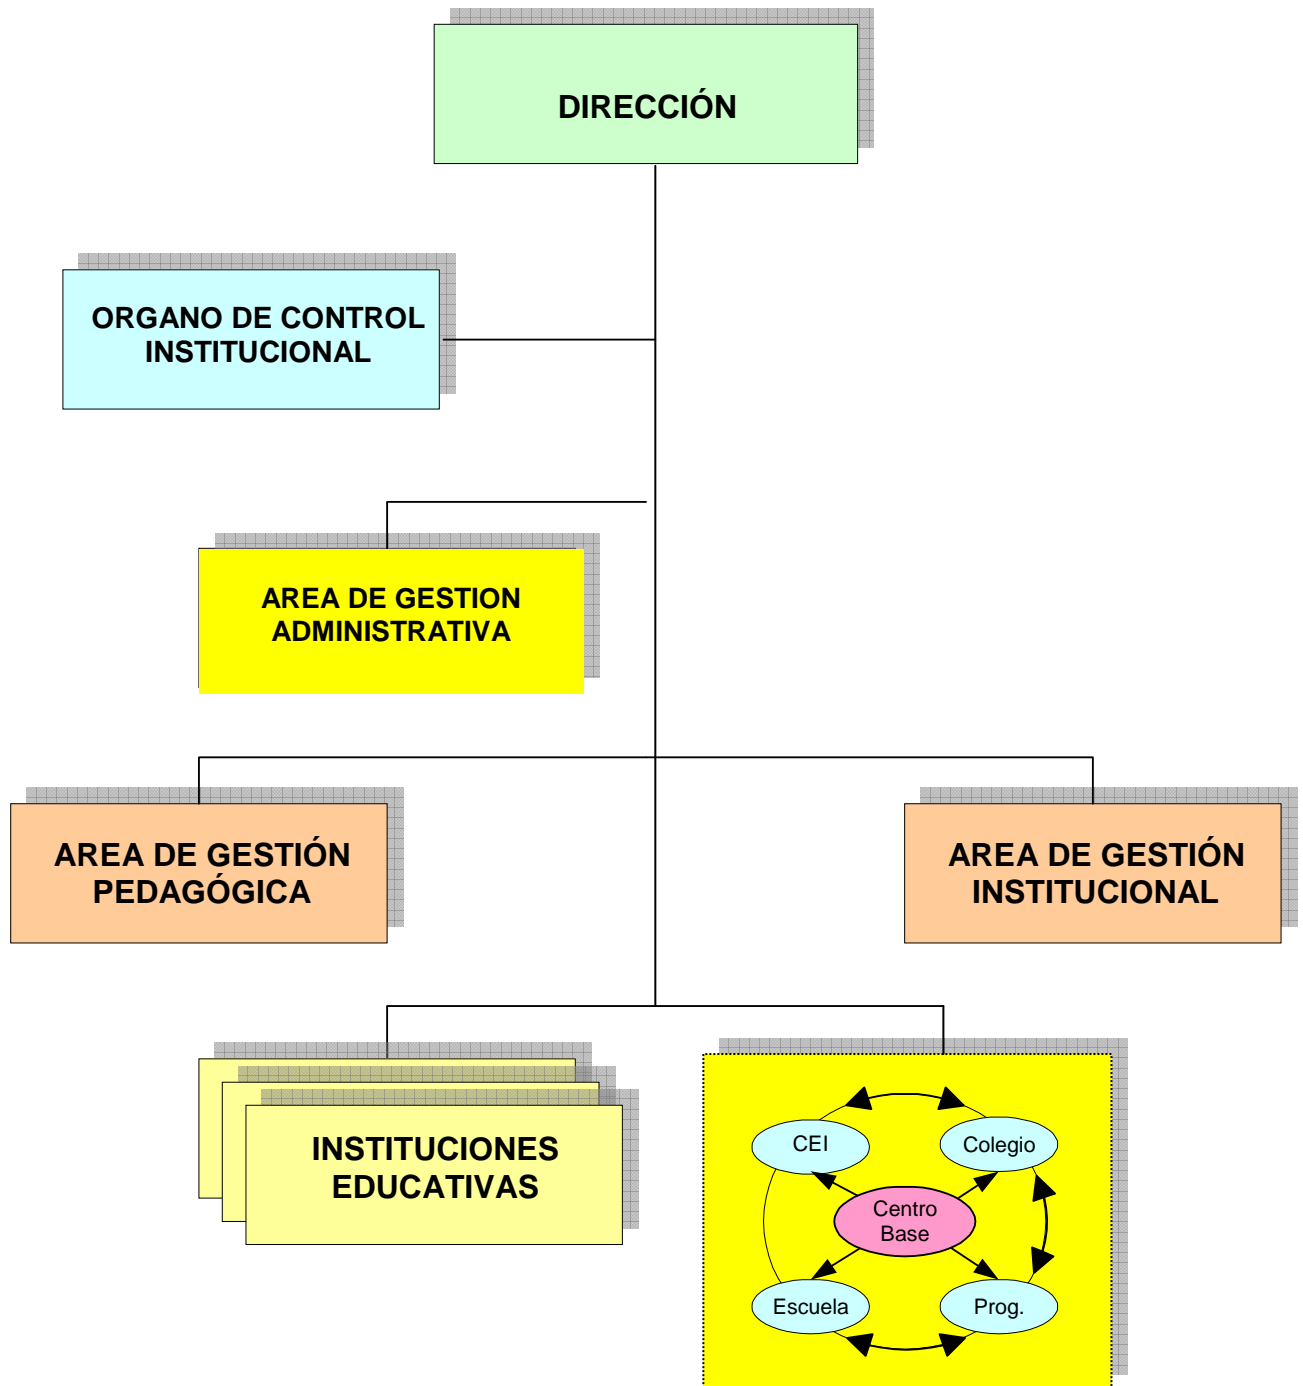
DIRECCIÓN

ORGANO DE CONTROL INSTITUCIONAL

AREA DE GESTION ADMINISTRATIVA

AREA DE GESTIÓN PEDAGÓGICA

AREA DE GESTIÓN INSTITUCIONAL

INSTITUCIONES EDUCATIVAS

CEI

Colegio

Centro Base

Escuela

Prog.